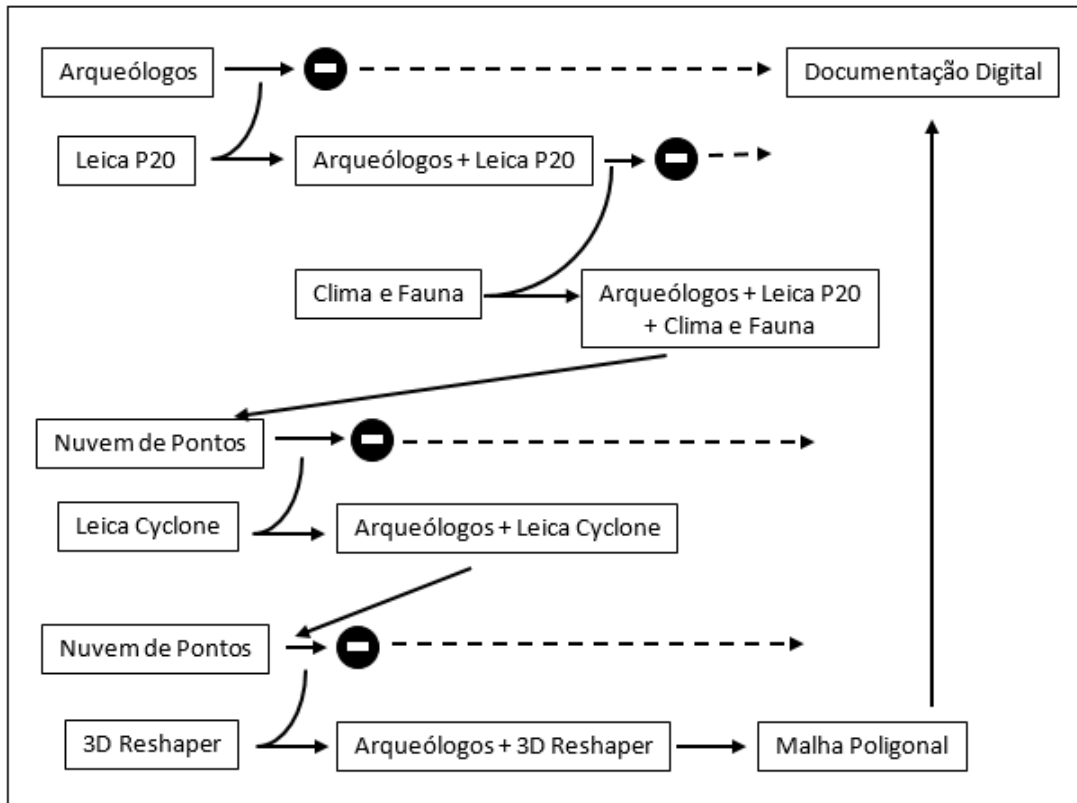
Arqueólogos

Documentação Digital

Leica P20

Arqueólogos + Leica P20

Clima e Fauna

Arqueólogos + Leica P20 + Clima e Fauna

Nuvem de Pontos

Leica Cyclone

Arqueólogos + Leica Cyclone

Nuvem de Pontos

3D Reshaper

Arqueólogos + 3D Reshaper

Malha Poligonal